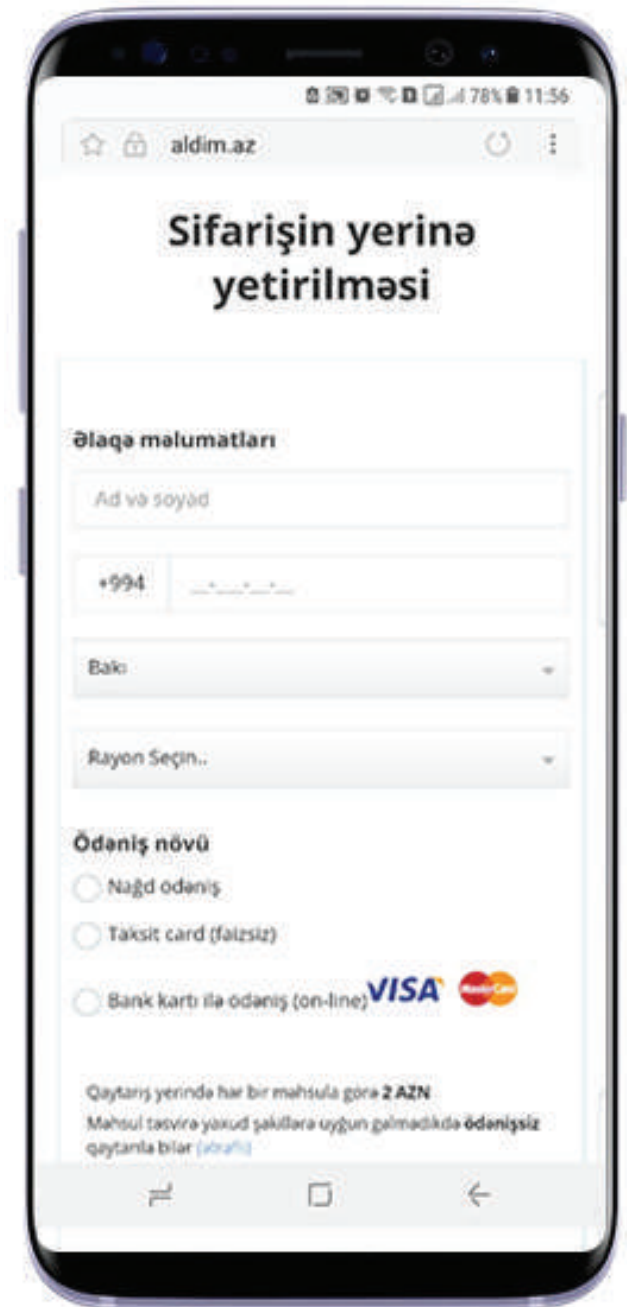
78% 11:56

aldim.az

Sifarişin yerinə yetirilməsi

Əlaqə məlumatları

Ad və soyad

+994 \_\_-\_\_\_-\_\_-\_\_

Bakı

Rayon Seçin..

Ödəniş növü

Nağd ödəniş

Taksit card (faizsiz)

Bank kartı ilə ödəniş (on-line) VISA MasterCard

Qaytarış yerində hər bir məhsula görə **2 AZN**
Məhsul təsvirə yaxud şəkillərə uyğun gəlmədikdə **ödənişsiz** qaytarıla bilər (ətraflı)